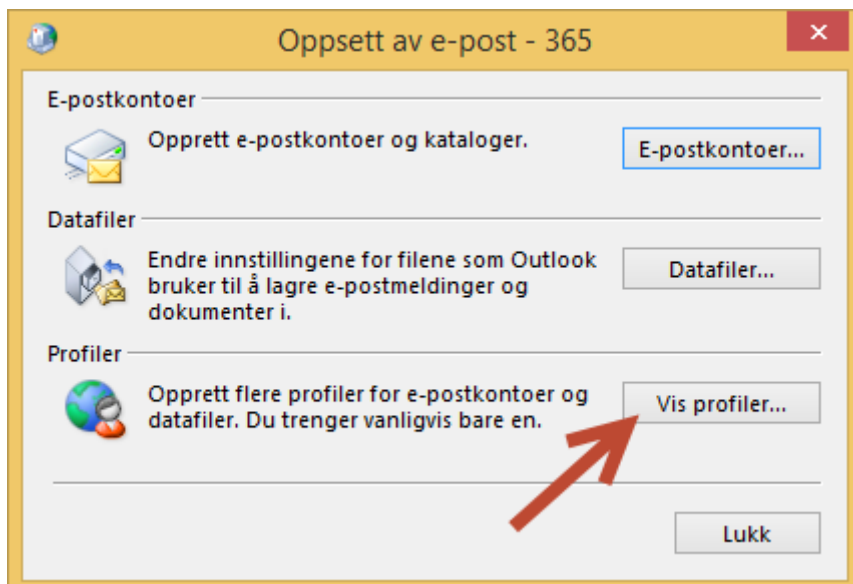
Oppsett av e-post - 365

E-postkontoer

Opprett e-postkontoer og kataloger.

E-postkontoer...

Datafiler

Endre innstillingene for filene som Outlook bruker til å lagre e-postmeldinger og dokumenter i.

Datafiler...

Profiler

Opprett flere profiler for e-postkontoer og datafiler. Du trenger vanligvis bare en.

Vis profiler...

Lukk